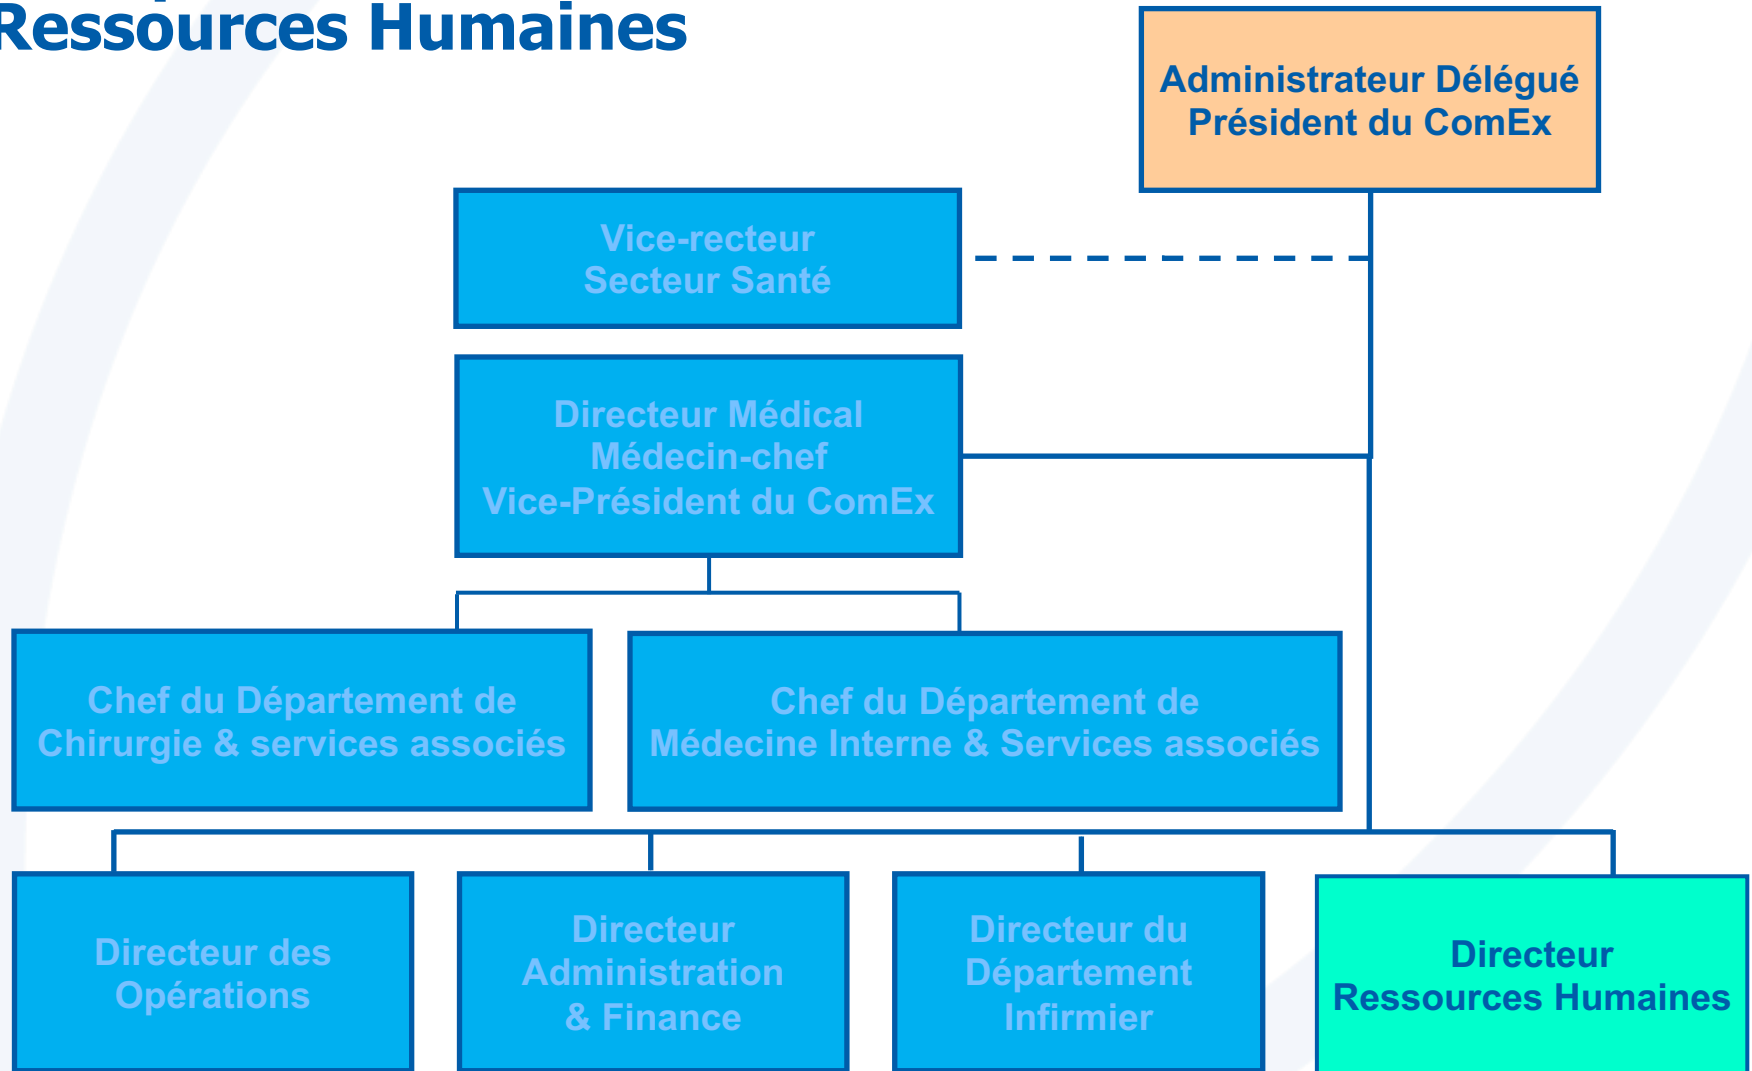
Ressources Humaines

Administrateur Délégué
Président du ComEx

Vice-recteur
Secteur Santé

Directeur Médical
Médecin-chef
Vice-Président du ComEx

Chef du Département de
Chirurgie & services associés

Chef du Département de
Médecine Interne & Services associés

Directeur des
Opérations

Directeur
Administration
& Finance

Directeur du
Département
Infirmier

Directeur
Ressources Humaines